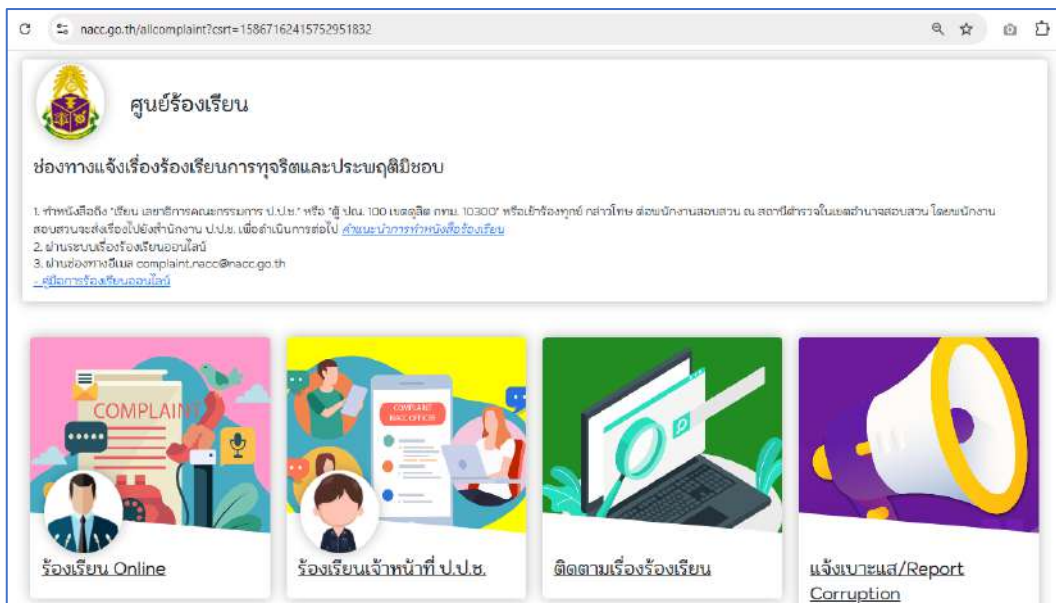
nacc.go.th/allcomplaint?csrt=15867162415752951832

ศูนย์ร้องเรียน

ช่องทางแจ้งเรื่องร้องเรียนการทุจริตและประพฤติมิชอบ

1. ทำหนังสือถึง "เรียน เลขาธิการคณะกรรมการ ป.ป.ช." หรือ "ตู้ ปณ. 100 เขตดุสิต กทม. 10300" หรือเข้าร้องทุกข์ กล่าวโทษ ต่อพนักงานสอบสวน ณ สถานีตำรวจในเขตอำนาจสอบสวน โดยพนักงานสอบสวนจะส่งเรื่องไปยังสำนักงาน ป.ป.ช. เพื่อดำเนินการต่อไป คำแนะนำการทำหนังสือร้องเรียน
2. ผ่านระบบเรื่องร้องเรียนออนไลน์
3. ผ่านช่องทางอีเมล complaint.nacc@nacc.go.th
- คู่มือการร้องเรียนออนไลน์

COMPLAINT

COMPLAINT NACC OFFICER

ร้องเรียน Online

ร้องเรียนเจ้าหน้าที่ ป.ป.ช.

ติดตามเรื่องร้องเรียน

แจ้งเบาะแส/Report Corruption